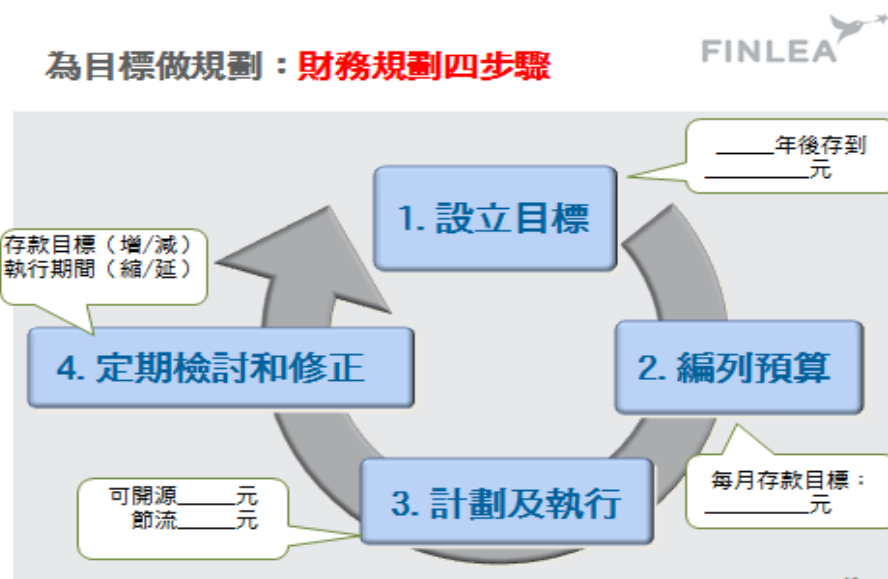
為目標做規劃：財務規劃四步驟

FINLEA

_____年後存到 _________元

1. 設立目標

存款目標（增/減）
執行期間（縮/延）

4. 定期檢討和修正

2. 編列預算

每月存款目標：
_________元

3. 計劃及執行

可開源_____元
節流_____元